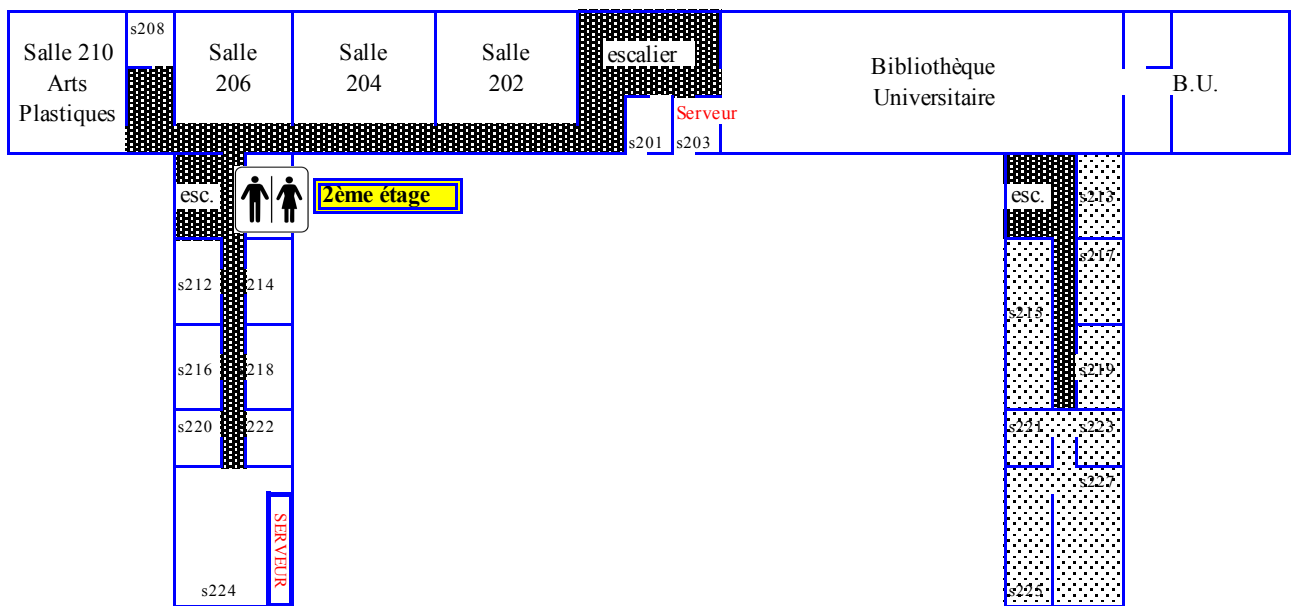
Salle 210 Arts Plastiques

s208

Salle 206

Salle 204

Salle 202

escalier

s201

Serveur

s203

Bibliothèque Universitaire

B.U.

esc.

2ème étage

s212

214

s216

218

s220

222

SERVEUR

s224

esc.

s215

s217

s213

s219

s221

s223

s227

s225